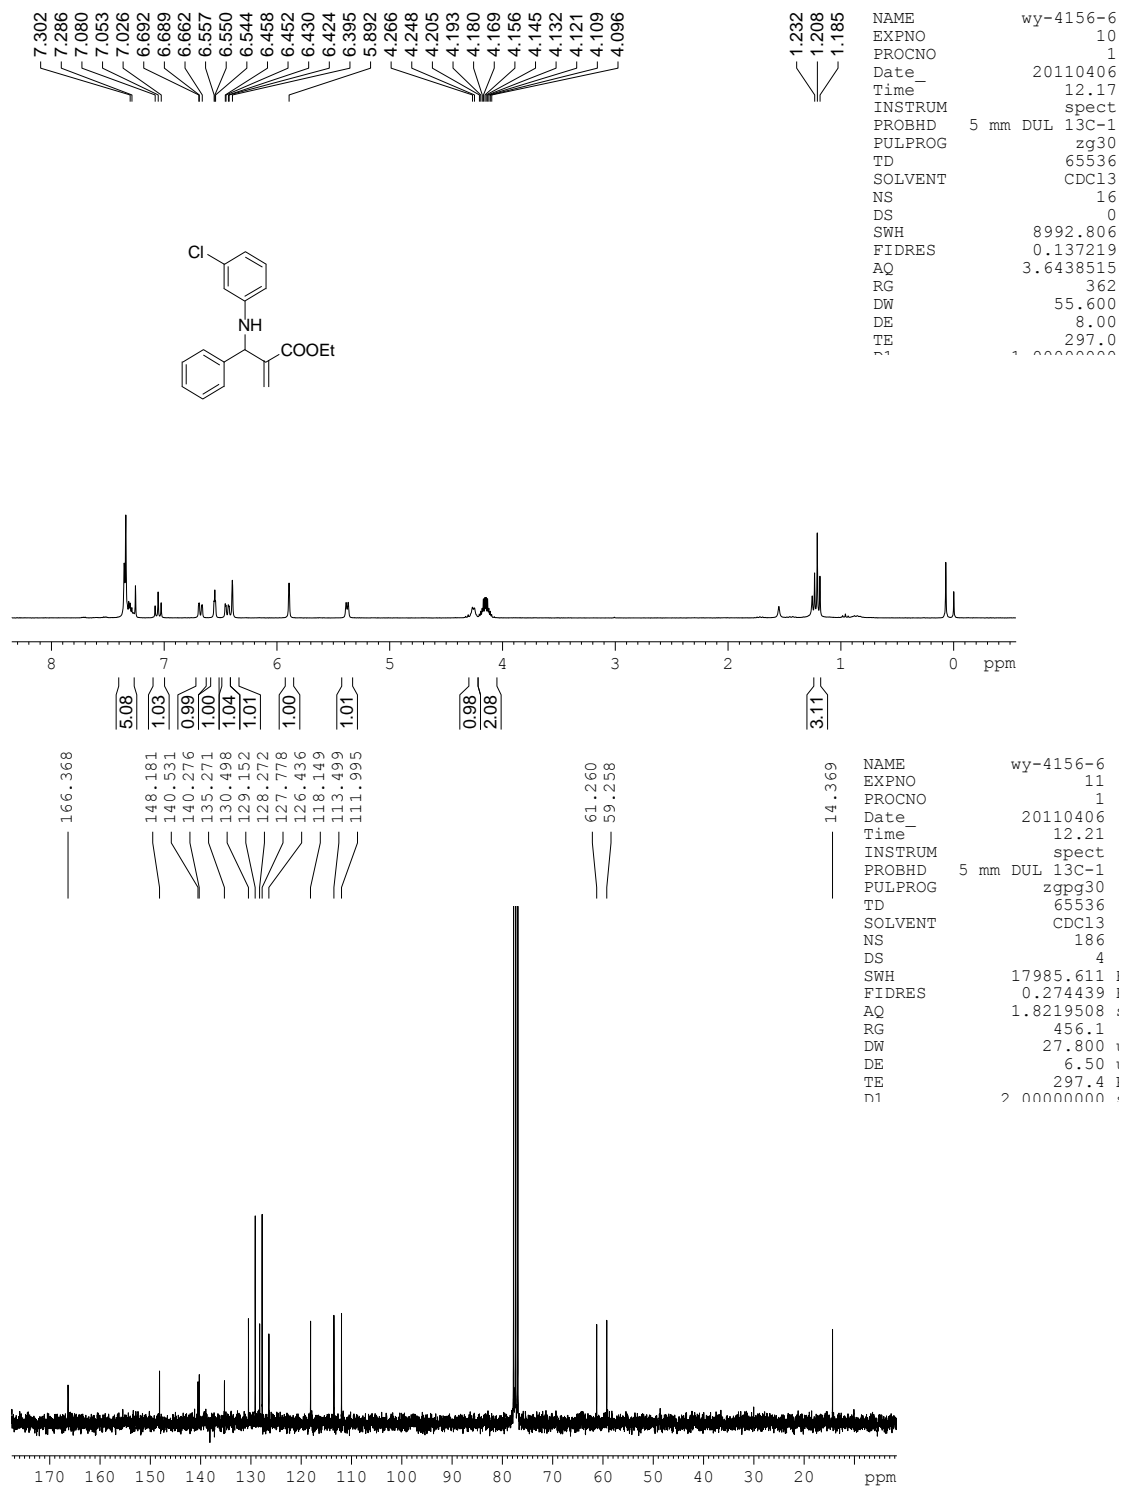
7.302
7.286
7.080
7.053
7.026
6.692
6.689
6.662
6.557
6.550
6.544
6.458
6.452
6.430
6.424
6.395
5.892
4.266
4.248
4.205
4.193
4.180
4.169
4.156
4.145
4.132
4.121
4.109
4.096

1.232
1.208
1.185

NAME wy-4156-6
EXPNO 10
PROCNO 1
Date_ 20110406
Time 12.17
INSTRUM spect
PROBHD 5 mm DUL 13C-1
PULPROG zg30
TD 65536
SOLVENT CDCl3
NS 16
DS 0
SWH 8992.806
FIDRES 0.137219
AQ 3.6438515
RG 362
DW 55.600
DE 8.00
TE 297.0
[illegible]

Cl
NH
COOEt

8 7 6 5 4 3 2 1 0 ppm

5.08
1.03
0.99
1.00
1.04
1.01
1.00
1.01
0.98
2.08
3.11

166.368
148.181
140.531
140.276
135.271
130.498
129.152
128.272
127.778
126.436
118.149
113.499
111.995
61.260
59.258
14.369

NAME wy-4156-6
EXPNO 11
PROCNO 1
Date_ 20110406
Time 12.21
INSTRUM spect
PROBHD 5 mm DUL 13C-1
PULPROG zgpg30
TD 65536
SOLVENT CDCl3
NS 186
DS 4
SWH 17985.611 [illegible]
FIDRES 0.274439 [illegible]
AQ 1.8219508 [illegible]
RG 456.1
DW 27.800 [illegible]
DE 6.50 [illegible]
TE 297.4 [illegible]
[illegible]

170 160 150 140 130 120 110 100 90 80 70 60 50 40 30 20 ppm